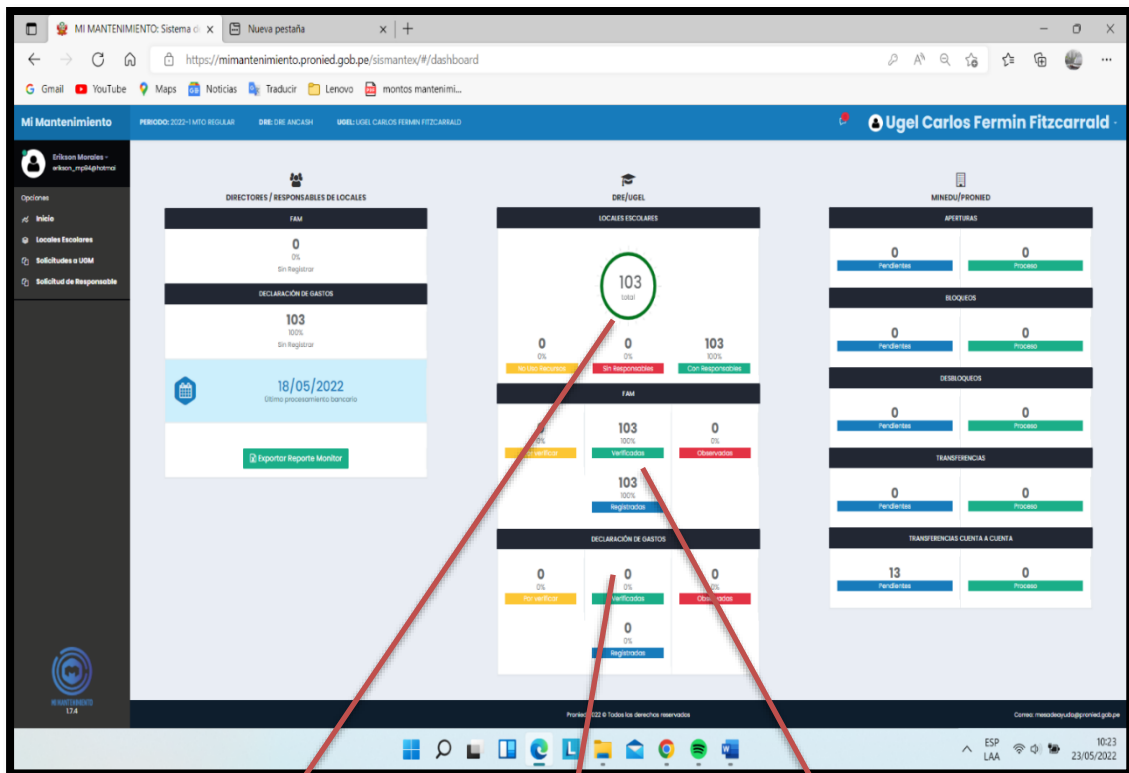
MI MANTENIMIENTO: Sistema d × Nueva pestaña × +

https://mimantenimiento.pronied.gob.pe/sismantex/#/dashboard

Gmail YouTube Maps Noticias Traducir Lenovo montos mantenimi...

Mi Mantenimiento PERIODO: 2022-1 MTO REGULAR DRE: DRE ANCASH UGEL: UGEL CARLOS FERMIN FITZCARRALD

Ugel Carlos Fermin Fitzcarrald

Erikson Morales - erikson_mp84@hotmai

Opciones
Inicio
Locales Escolares
Solicitudes a UGM
Solicitud de Responsable

DIRECTORES / RESPONSABLES DE LOCALES

FAM
0
0%
Sin Registrar

DECLARACIÓN DE GASTOS
103
100%
Sin Registrar

18/05/2022
Último procesamiento bancario

Exportar Reporte Monitor

DRE/UGEL

LOCALES ESCOLARES
103
total

0
0%
No Usa Recursos

0
0%
Sin Responsables

103
100%
Con Responsables

FAM
0
0%
Por verificar

103
100%
Verificados

0
0%
Observados

103
100%
Registrados

DECLARACIÓN DE GASTOS
0
0%
Por verificar

0
0%
Verificados

0
0%
Observados

0
0%
Registrados

MINEDU/PRONIED

APERTURAS
0
Pendientes
0
Proceso

BLOQUEOS
0
Pendientes
0
Proceso

DESBLOQUEOS
0
Pendientes
0
Proceso

TRANSFERENCIAS
0
Pendientes
0
Proceso

TRANSFERENCIAS CUENTA A CUENTA
13
Pendientes
0
Proceso

MI MANTENIMIENTO
1.7.4

Pronied 2022 © Todos los derechos reservados

Correo: mesadeayuda@pronied.gob.pe

ESP
LAA
10:23
23/05/2022